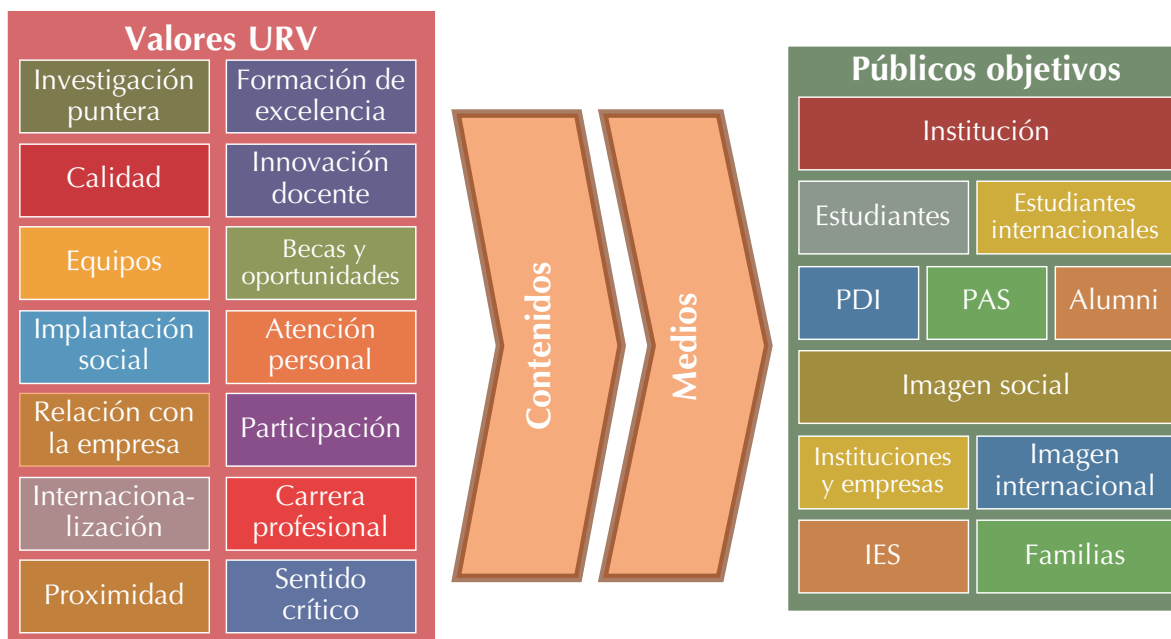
Valores URV

Investigación puntera

Formación de excelencia

Calidad

Innovación docente

Equipos

Becas y oportunidades

Implantación social

Atención personal

Relación con la empresa

Participación

Internacionalización

Carrera profesional

Proximidad

Sentido crítico

Contenidos

Medios

Públicos objetivos

Institución

Estudiantes

Estudiantes internacionales

PDI

PAS

Alumni

Imagen social

Instituciones y empresas

Imagen internacional

IES

Familias